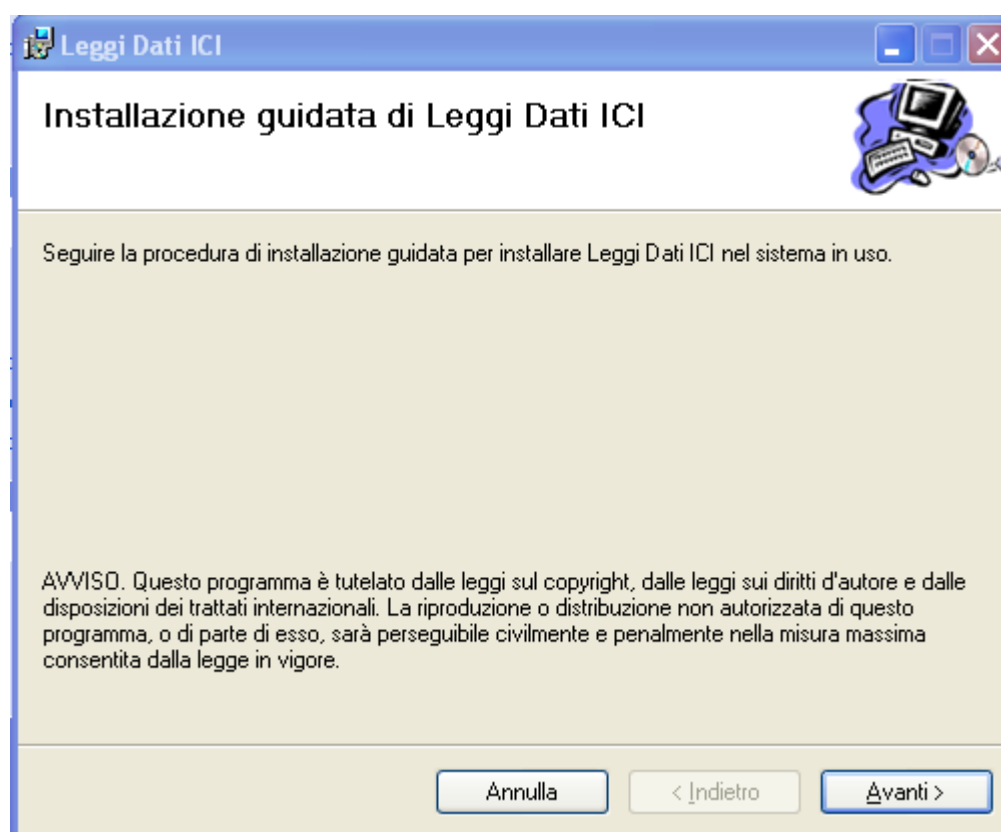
Leggi Dati ICI

Installazione guidata di Leggi Dati ICI

Seguire la procedura di installazione guidata per installare Leggi Dati ICI nel sistema in uso.

AVVISO. Questo programma è tutelato dalle leggi sul copyright, dalle leggi sui diritti d'autore e dalle disposizioni dei trattati internazionali. La riproduzione o distribuzione non autorizzata di questo programma, o di parte di esso, sarà perseguibile civilmente e penalmente nella misura massima consentita dalla legge in vigore.

Annulla

< Indietro

Avanti >